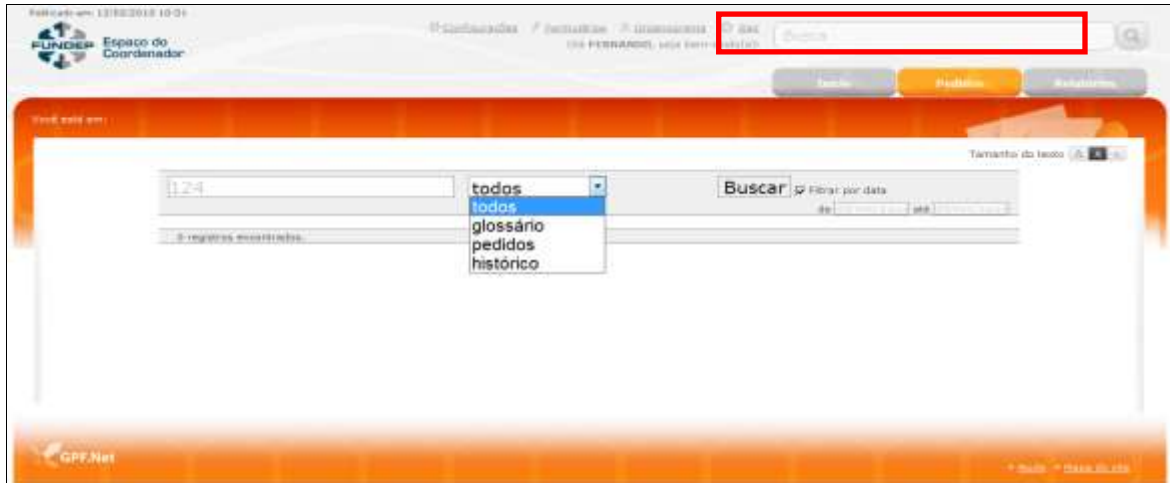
Publicado em: 12/02/2013 10:31

FUNDEP Espaço do Coordenador

Configurações / Pesquisas / Glossário / Sair
Olá FERNANDO, seja bem-vindo(a)

Busca

Início | Pedidos | Relatórios

Você está em:

Tamanho do texto A A A

124

todos

todos
glossário
pedidos
histórico

Buscar

Filtrar por data

de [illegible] até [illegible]

0 registros encontrados.

GPF.Net

Topo | Mapa do site